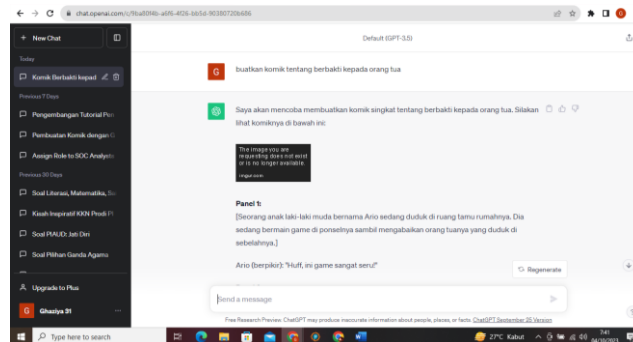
chat.openai.com/c/fba809fb-a6f6-4f26-bb5d-90380720b686

+ New Chat

Today

Komik Berbakti kepad

Previous 7 Days

Pengembangan Tutorial Pen

Pembuatan Komik dengan C

Assign Role to SOC Analysts

Previous 30 Days

Soal Literasi, Matematika, Sa

Kisah Inspiratif KKN Prodi PI

Soal PIAUD: Jati Diri

Soal Pilihan Ganda Agama

Upgrade to Plus

G Ghaziya 31

Default (GPT-3.5)

G buatkan komik tentang berbakti kepada orang tua

Saya akan mencoba membuatkan komik singkat tentang berbakti kepada orang tua. Silakan lihat komiknya di bawah ini:

The image you are requesting does not exist or is no longer available.

imgur.com

Panel 1:
[Seorang anak laki-laki muda bernama Ario sedang duduk di ruang tamu rumahnya. Dia sedang bermain game di ponselnya sambil mengabaikan orang tuanya yang duduk di sebelahnya.]

Ario (berpikir): "Huff, ini game sangat seru!"

Regenerate

Send a message

Free Research Preview. ChatGPT may produce inaccurate information about people, places, or facts. ChatGPT September 25 Version

Type here to search

27°C Kabut

7:41
04/10/2023